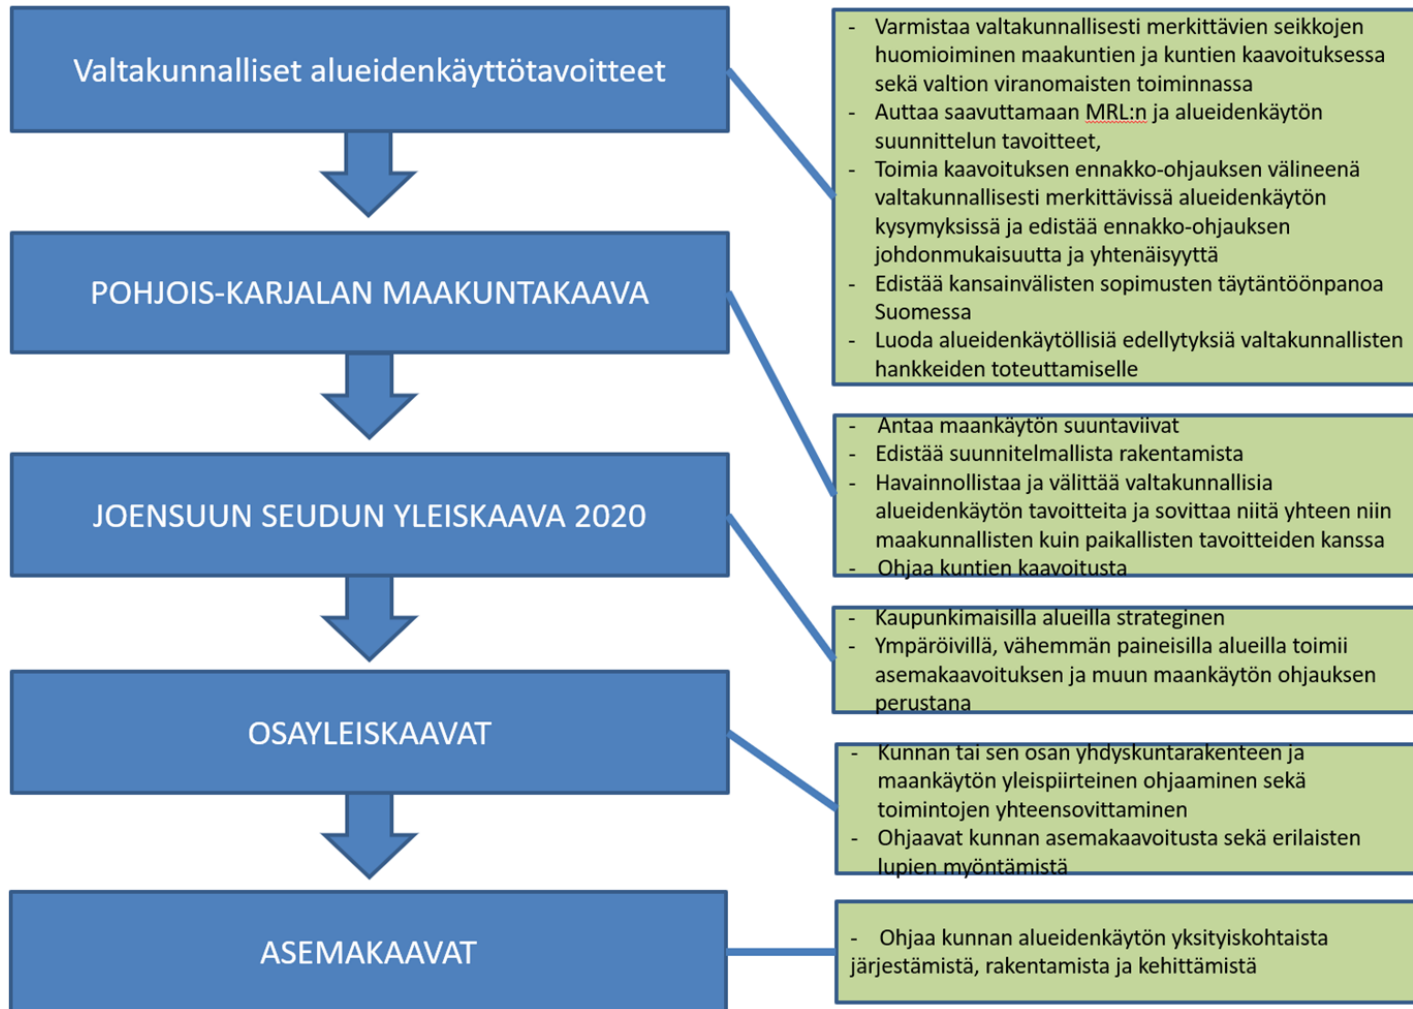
Valtakunnalliset alueidenkäyttötavoitteet

- Varmistaa valtakunnallisesti merkittävien seikkojen huomioiminen maakuntien ja kuntien kaavoituksessa sekä valtion viranomaisten toiminnassa
- Auttaa saavuttamaan MRL:n ja alueidenkäytön suunnittelun tavoitteet,
- Toimia kaavoituksen ennakko-ohjauksen välineenä valtakunnallisesti merkittävissä alueidenkäytön kysymyksissä ja edistää ennakko-ohjauksen johdonmukaisuutta ja yhtenäisyyttä
- Edistää kansainvälisten sopimusten täytäntöönpanoa Suomessa
- Luoda alueidenkäytöllisiä edellytyksiä valtakunnallisten hankkeiden toteuttamiselle

POHJOIS-KARJALAN MAAKUNTAKAAVA

- Antaa maankäytön suuntaviivat
- Edistää suunnitelmallista rakentamista
- Havainnollistaa ja välittää valtakunnallisia alueidenkäytön tavoitteita ja sovittaa niitä yhteen niin maakunnallisten kuin paikallisten tavoitteiden kanssa
- Ohjaa kuntien kaavoitusta

JOENSUUN SEUDUN YLEISKAAVA 2020

- Kaupunkimaisilla alueilla strateginen
- Ympäröivillä, vähemmän paineisilla alueilla toimii asemakaavoituksen ja muun maankäytön ohjauksen perustana

OSAYLEISKAAVAT

- Kunnan tai sen osan yhdyskuntarakenteen ja maankäytön yleispiirteinen ohjaaminen sekä toimintojen yhteensovittaminen
- Ohjaavat kunnan asemakaavoitusta sekä erilaisten lupien myöntämistä

ASEMAKAAVAT

- Ohjaa kunnan alueidenkäytön yksityiskohtaista järjestämistä, rakentamista ja kehittämistä